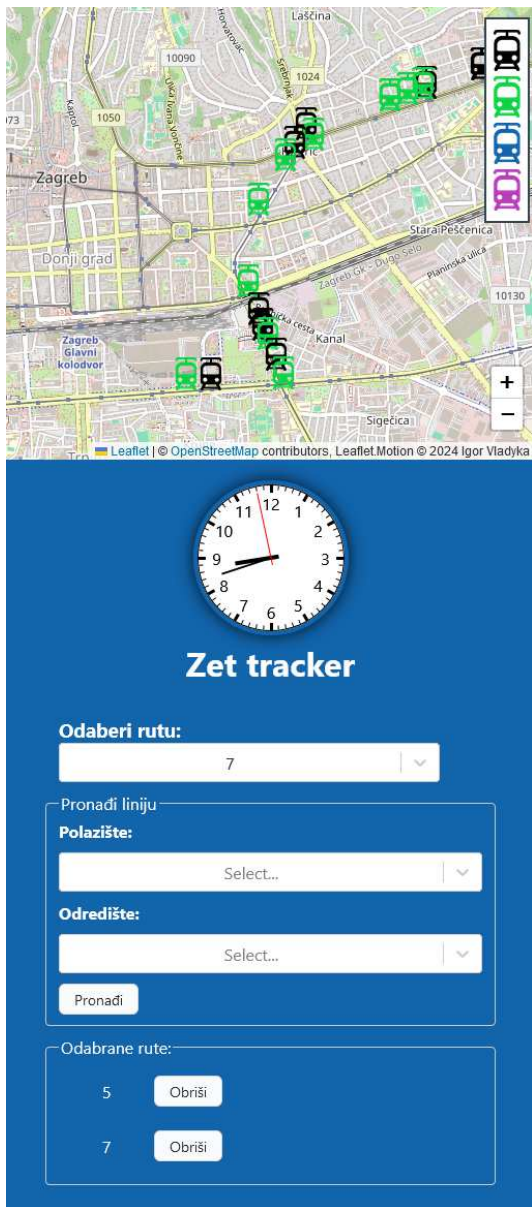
Laščina
Horvatovac
10090
1024
Srebrnjak
073
Kaptol
1050
Ulica Ivana Vončine
Zagreb
Donji grad
Stara Peščenica
Zagreb GK - Dugo Selo
Planinska ulica
10130
Zagreb Glavni kolodvor
Kanal
+
−
Sigečica
Leaflet | © OpenStreetMap contributors, Leaflet.Motion © 2024 Igor Vladyka

12
1
2
3
4
5
6
7
8
9
10
11

Zet tracker

Odaberi rutu:
7

Pronađi liniju
Polazište:
Select...
Odredište:
Select...
Pronađi

Odabrane rute:
5 Obriši
7 Obriši